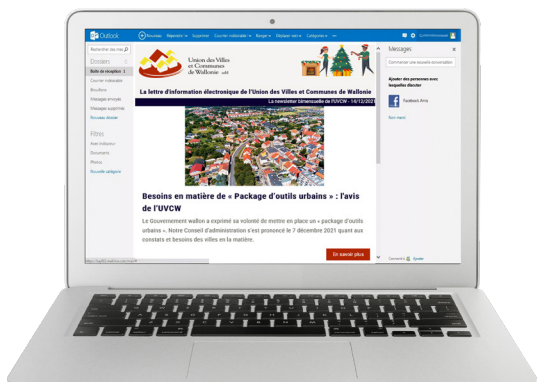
Outlook | Nouveau | Répondre | Supprimer | Courrier indésirable | Ranger | Déplacer vers | Catégories

Rechercher (lay ma)

Dossiers
Boîte de réception
Courrier indésirable
Brouillons
Messages envoyés
Messages supprimés
Nouveau dossier

Filtres
Avec indicateur
Documents
Photos
Nouvelle catégorie

Union des Villes et Communes de Wallonie asbl

La lettre d'information électronique de l'Union des Villes et Communes de Wallonie

La newsletter bimensuelle de l'UVCW - 14/12/2021

Besoins en matière de « Package d'outils urbains » : l'avis de l'UVCW

Le Gouvernement wallon a exprimé sa volonté de mettre en place un « package d'outils urbains ». Notre Conseil d'administration s'est prononcé le 7 décembre 2021 quant aux constats et besoins des villes en la matière.

En savoir plus

Messages
Commencer une nouvelle conversation
Ajouter des personnes avec lesquelles discuter
Facebook Amis
Non merci
Connecté à Ajouter